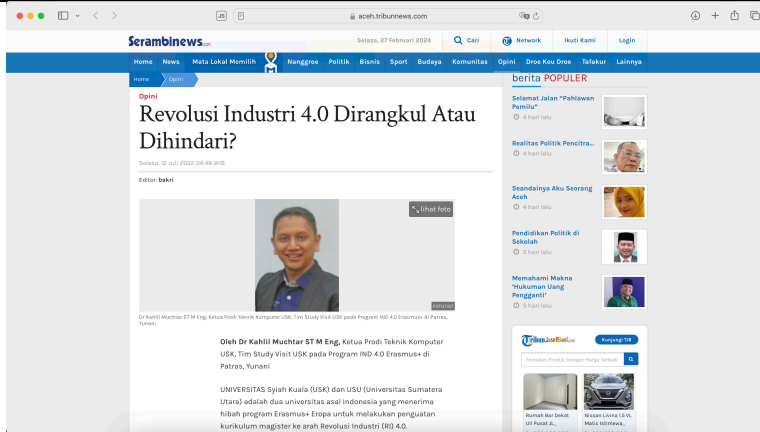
aceh.tribunnews.com

Serambinews.com

Selasa, 27 Februari 2024

Cari

Network

Ikuti Kami

Login

Home News Mata Lokal Memilih Nanggroe Politik Bisnis Sport Budaya Komunitas Opini Droe Keu Droe Tafakur Lainnya

Home Opini

Opini

Revolusi Industri 4.0 Dirangkul Atau Dihindari?

Selasa, 12 Juli 2022 04:48 WIB

Editor: bakri

lihat foto

FOTO/IST

Dr Kahlil Muchtar ST M Eng, Ketua Prodi Teknik Komputer USK, Tim Study Visit USK pada Program IND 4.0 Erasmus+ di Patras, Yunani

Oleh Dr Kahlil Muchtar ST M Eng, Ketua Prodi Teknik Komputer USK, Tim Study Visit USK pada Program IND 4.0 Erasmus+ di Patras, Yunani

UNIVERSITAS Syiah Kuala (USK) dan USU (Universitas Sumatera Utara) adalah dua universitas asal Indonesia yang menerima hibah program Erasmus+ Eropa untuk melakukan penguatan kurikulum magister ke arah Revolusi Industri (RI) 4.0.

berita POPULER

Selamat Jalan "Pahlawan Pemilu"

4 hari lalu

Realitas Politik Pencitra...

4 hari lalu

Seandainya Aku Seorang Aceh

4 hari lalu

Pendidikan Politik di Sekolah

3 hari lalu

Memahami Makna 'Hukuman Uang Pengganti'

5 hari lalu

TribunJualBeli.com

Kunjungi TJB

Temukan Produk Dengan Harga Terbaik

Rumah Bar Dekat UII Pusat Ji...

Nissan Livina 1.5 VL Matic Istimewa...